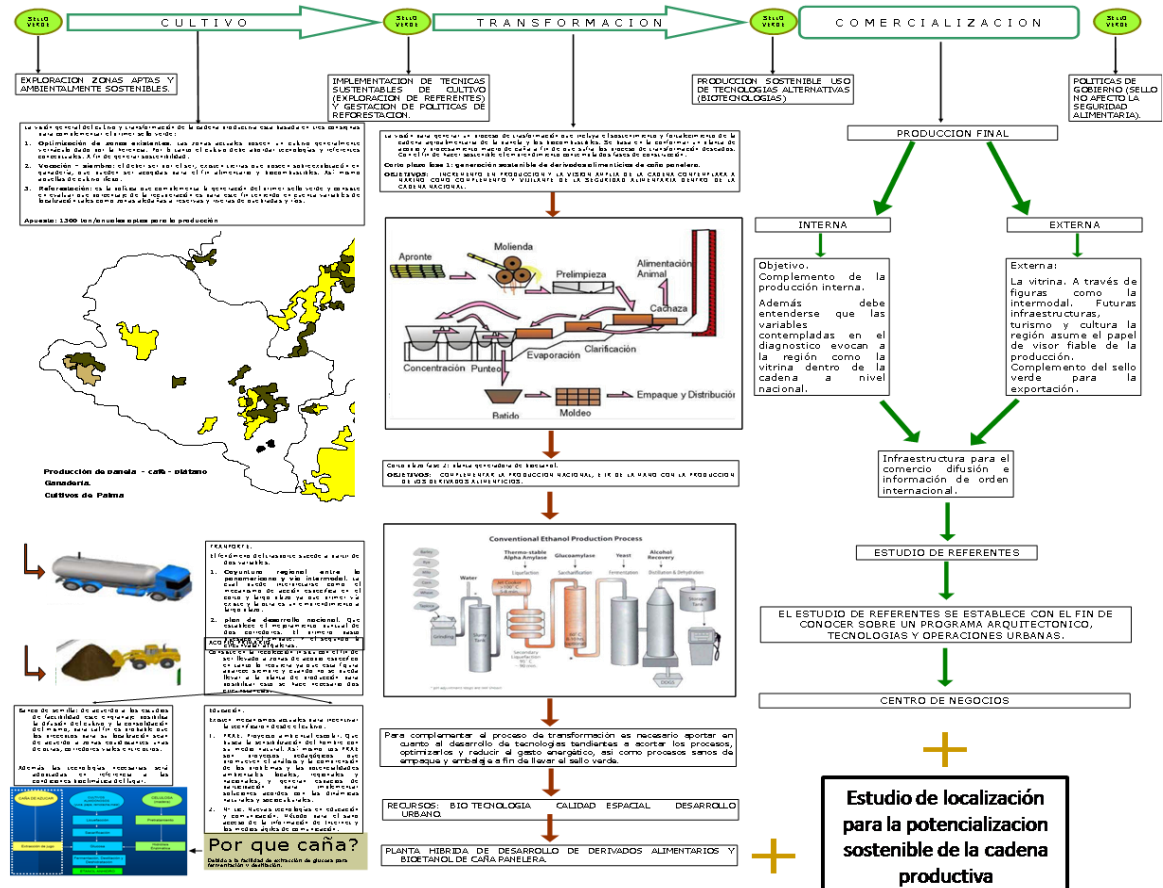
SELLO VERDE

C U L T I V O

SELLO VERDE

T R A N S F O R M A C I O N

SELLO VERDE

C O M E R C I A L I Z A C I O N

SELLO VERDE

EXPLORACION ZONAS APTAS Y AMBIENTALMENTE SOSTENIBLES.

IMPLEMENTACION DE TECNICAS SUSTENTABLES DE CULTIVO (EXPLORACION DE REFERENTES) Y GESTACION DE POLITICAS DE REFORESTACION.

PRODUCCION SOSTENIBLE USO DE TECNOLOGIAS ALTERNATIVAS (BIOTECNOLOGIAS)

POLITICAS DE GOBIERNO (SELLO NO AFECTO LA SEGURIDAD ALIMENTARIA).

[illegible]

1. Optimización de zonas existentes. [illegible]

2. Vocación - siembra: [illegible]

3. Reforestación: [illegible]

Aporte: 1300 ton/anuales aptas para la producción

PRODUCCION FINAL

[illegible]

Caña plan fase 1: generación sostenible de derivados alimenticios de caña panelera.

OBJETIVOS: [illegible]

Aponte

Molienda

Prelimpieza

Alimentación Animal

Cachaza

Clarificación

Evaporación

Concentración

Punteo

Batido

Moldeo

Empaque y Distribución

INTERNA

EXTERNA

Objetivo.
Complemento de la producción interna.

Además debe entenderse que las variables contempladas en el diagnostico evocan a la región como la vitrina dentro de la cadena a nivel nacional.

Externa:

La vitrina. A través de figuras como la intermodal. Futuras infraestructuras, turismo y cultura la región asume el papel de visor fiable de la producción. Complemento del sello verde para la exportación.

Infraestructura para el comercio difusión e información de orden internacional.

Producción de panela - caña - plátano
Ganadería.
Cultivos de Palma

Como plan fase 2: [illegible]

OBJETIVOS: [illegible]

TRANSPORTE.

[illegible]

1. Corredor regional entre la panamericana y vía intermodal. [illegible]

2. plan de desarrollo nacional. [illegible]

Conventional Ethanol Production Process

Thermo-stable Alpha Amylase

Glucoamylase

Yeast

Alcohol Recovery

Water

ESTUDIO DE REFERENTES

EL ESTUDIO DE REFERENTES SE ESTABLECE CON EL FIN DE CONOCER SOBRE UN PROGRAMA ARQUITECTONICO, TECNOLOGIAS Y OPERACIONES URBANAS.

CENTRO DE NEGOCIOS

ACOPIO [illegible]

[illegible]

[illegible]

1. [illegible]

2. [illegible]

Para complementar el proceso de transformación es necesario aportar en cuanto al desarrollo de tecnologias tendientes a acortar los procesos, optimizarlos y reducir el gasto energético, así como procesos sanos de empaque y embalaje a fin de llevar el sello verde.

RECURSOS: BIO TECNOLOGIA CALIDAD ESPACIAL DESARROLLO URBANO.

PLANTA HIBRIDA DE DESARROLLO DE DERIVADOS ALIMENTARIOS Y BIOETANOL DE CAÑA PANELERA.

Por que caña?

Debido a la facilidad de extracción de glucosa para fermentación y destilación.

Estudio de localización para la potencializacion sostenible de la cadena productiva